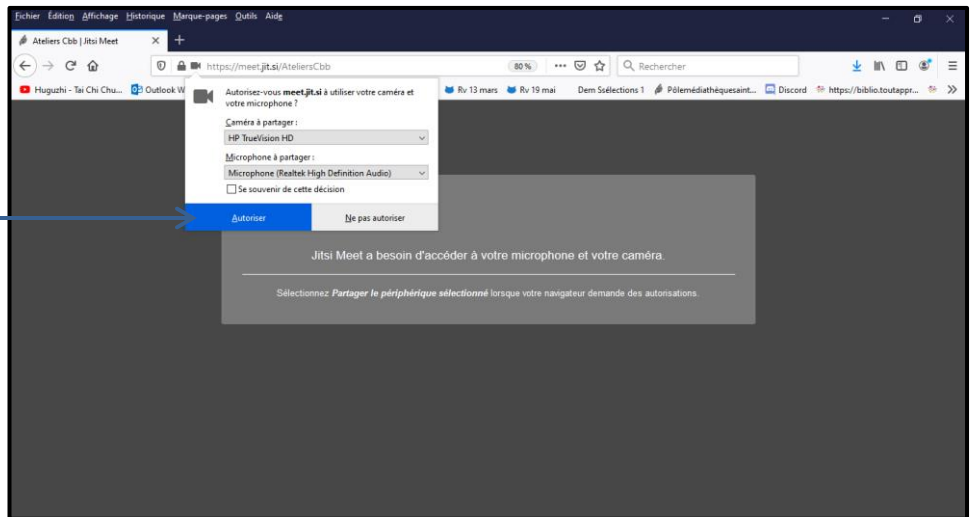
Fichier Édition Affichage Historique Marque-pages Outils Aide

Ateliers Cbb | Jitsi Meet

https://meet.jit.si/AteliersCbb

80 %

Rechercher

Huguzhi - Tai Chi Chu... Outlook W

Rv 13 mars Rv 19 mai Dem Ssélections 1 Pôlemédiathèquesaint... Discord https://biblio.toutappr...

Autorisez-vous **meet.jit.si** à utiliser votre caméra et votre microphone ?

Caméra à partager :

HP TrueVision HD

Microphone à partager :

Microphone (Realtek High Definition Audio)

Se souvenir de cette décision

Autoriser

Ne pas autoriser

Jitsi Meet a besoin d'accéder à votre microphone et votre caméra.

Sélectionnez ***Partager le périphérique sélectionné*** lorsque votre navigateur demande des autorisations.